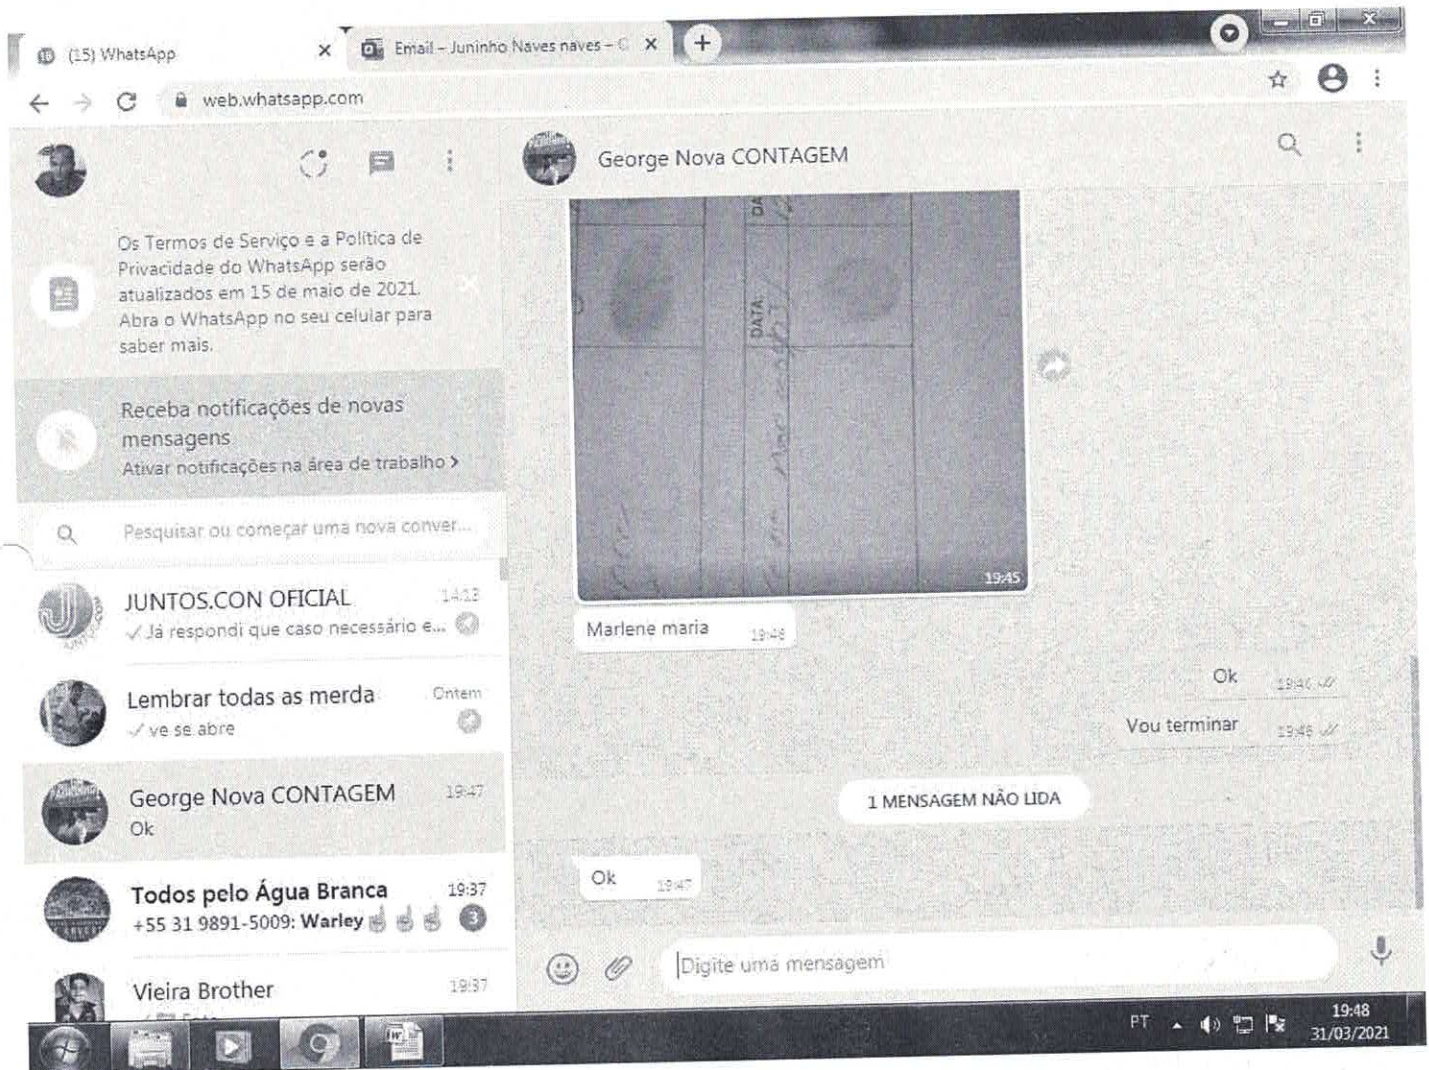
(15) WhatsApp
Email – Juninho Naves naves – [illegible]
web.whatsapp.com

Os Termos de Serviço e a Política de Privacidade do WhatsApp serão atualizados em 15 de maio de 2021. Abra o WhatsApp no seu celular para saber mais.

Receba notificações de novas mensagens
Ativar notificações na área de trabalho >

Pesquisar ou começar uma nova conver...

JUNTOS.CON OFICIAL 14:13
✓ Já respondi que caso necessário e...

Lembrar todas as merda Ontem
✓ ve se abre

George Nova CONTAGEM 19:47
Ok

Todos pelo Água Branca 19:37
+55 31 9891-5009: Warley 3

Vieira Brother 19:37

George Nova CONTAGEM

DATA
19:45

Marlene maria 19:46

Ok 19:46
Vou terminar 19:46

1 MENSAGEM NÃO LIDA

Ok 19:47

Digite uma mensagem

PT 19:48 31/03/2021